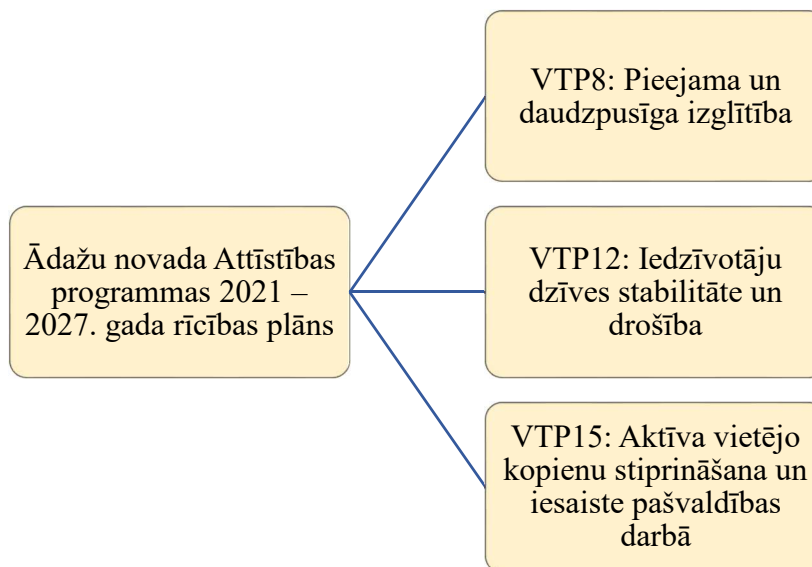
Ādažu novada Attīstības programmas 2021 – 2027. gada rīcības plāns

VTP8: Pieejama un daudzpusīga izglītība

VTP12: Iedzīvotāju dzīves stabilitāte un drošība

VTP15: Aktīva vietējo kopienu stiprināšana un iesaiste pašvaldības darbā